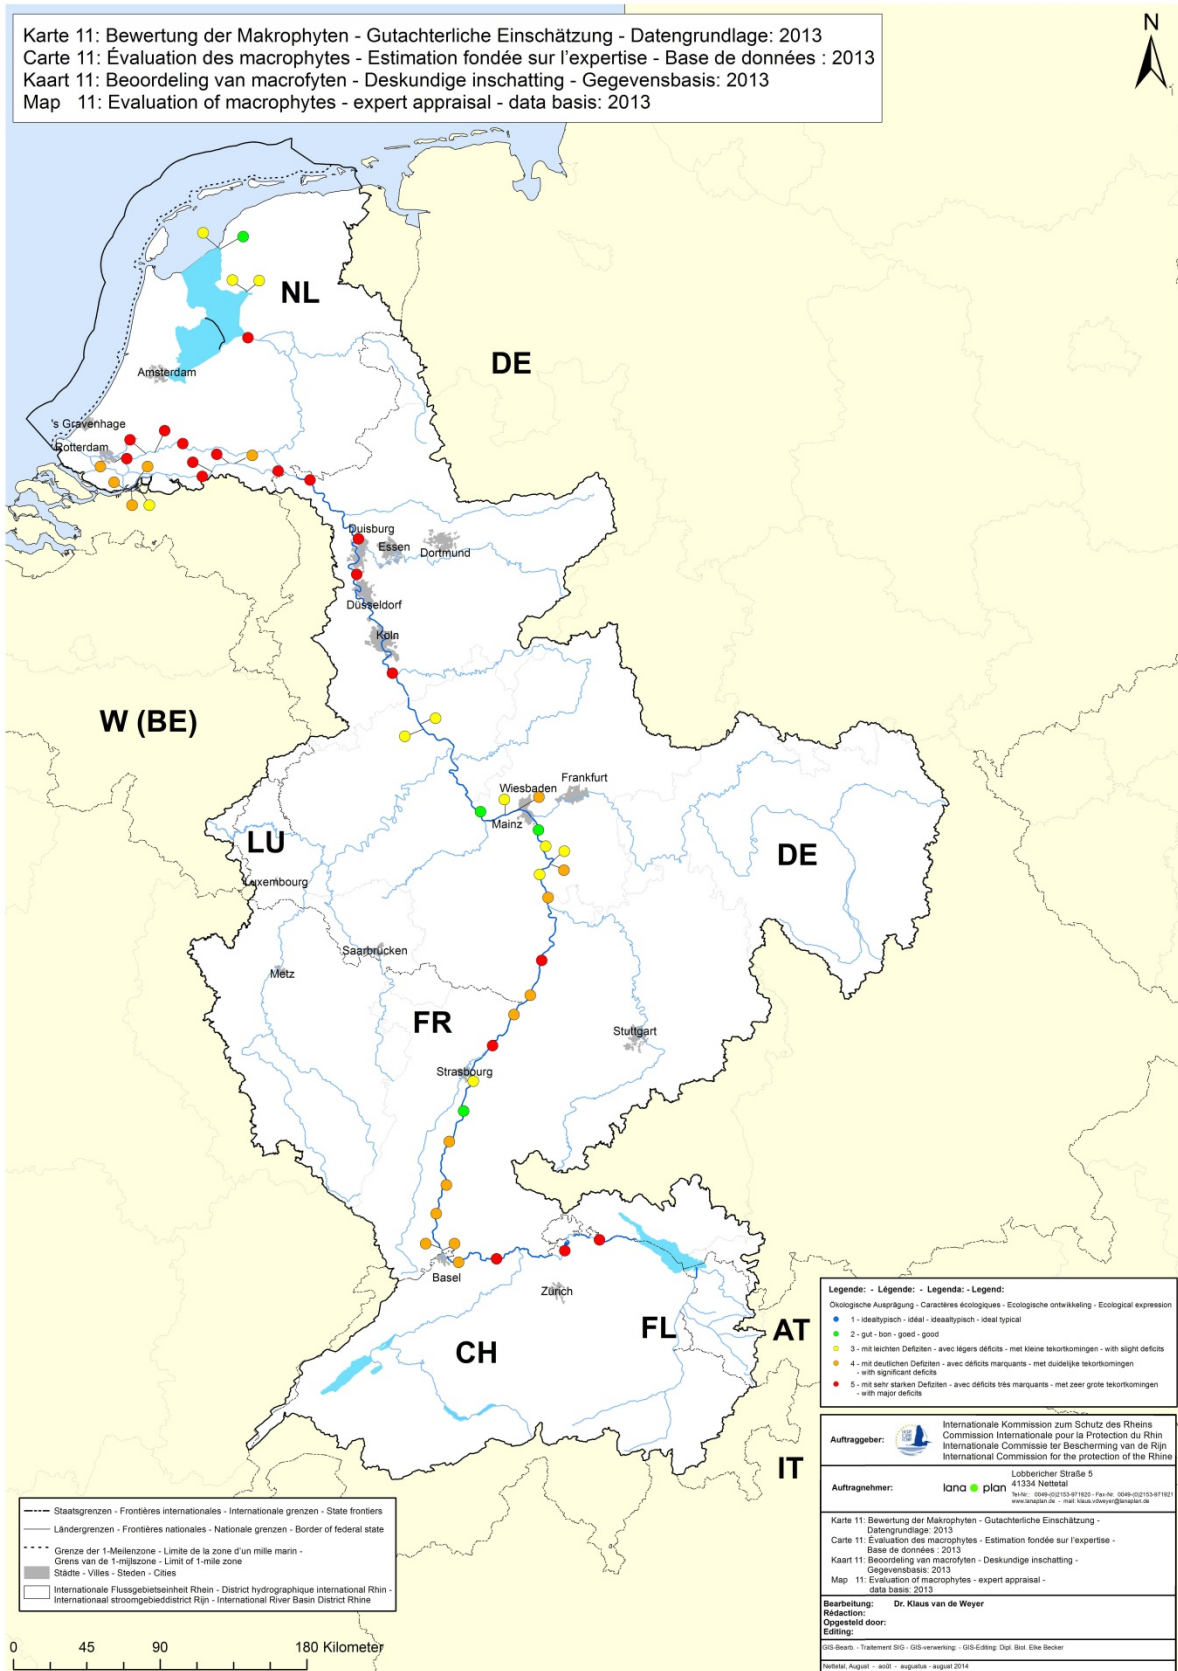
Karte 11: Bewertung der Makrophyten - Gutachterliche Einschätzung - Datengrundlage: 2013
Carte 11: Évaluation des macrophytes - Estimation fondée sur l'expertise - Base de données : 2013
Kaart 11: Beoordeling van macrofyten - Deskundige inschatting - Gegevensbasis: 2013
Map 11: Evaluation of macrophytes - expert appraisal - data basis: 2013

N

NL
DE
Amsterdam
's Gravenhage
Rotterdam
Duisburg
Essen
Dortmund
Düsseldorf
Köln
W (BE)
Wiesbaden
Frankfurt
Mainz
LU
Luxembourg
DE
Saarbrücken
Metz
FR
Stuttgart
Strasbourg
Basel
Zürich
CH
FL
AT
IT

Legende: - Légende: - Legenda: - Legend:
Ökologische Ausprägung - Caractères écologiques - Ecologische ontwikkeling - Ecological expression
1 - idealtypisch - idéal - ideaaltypisch - ideal typical
2 - gut - bon - goed - good
3 - mit leichten Defiziten - avec légers déficits - met kleine tekortkomingen - with slight deficits
4 - mit deutlichen Defiziten - avec déficits marquants - met duidelijke tekortkomingen - with significant deficits
5 - mit sehr starken Defiziten - avec déficits très marquants - met zeer grote tekortkomingen - with major deficits

Auftraggeber: Internationale Kommission zum Schutz des Rheins
Commission Internationale pour la Protection du Rhin
Internationale Commissie ter Bescherming van de Rijn
International Commission for the protection of the Rhine

Auftragnehmer: lana plan Lobbericher Straße 5
41334 Nettetal
Tel-Nr.: 0049-(0)2153-971920 - Fax-Nr.: 0049-(0)2153-971921
www.lanaplan.de - mail: klaus.vdweyer@lanaplan.de

Karte 11: Bewertung der Makrophyten - Gutachterliche Einschätzung - Datengrundlage: 2013
Carte 11: Évaluation des macrophytes - Estimation fondée sur l'expertise - Base de données : 2013
Kaart 11: Beoordeling van macrofyten - Deskundige inschatting - Gegevensbasis: 2013
Map 11: Evaluation of macrophytes - expert appraisal - data basis: 2013

Bearbeitung:
Rédaction:
Opgesteld door:
Editing: Dr. Klaus van de Weyer

GIS-Bearb. - Traitement SIG - GIS-verwerking: - GIS-Editing: Dipl. Biol. Elke Becker

Nettetal, August - août - augustus - august 2014

Staatsgrenzen - Frontières internationales - Internationale grenzen - State frontiers
Ländergrenzen - Frontières nationales - Nationale grenzen - Border of federal state
Grenze der 1-Meilenzone - Limite de la zone d'un mille marin - Grens van de 1-mijlszone - Limit of 1-mile zone
Städte - Villes - Steden - Cities
Internationale Flussgebietseinheit Rhein - District hydrographique international Rhin - Internationaal stroomgebieddistrict Rijn - International River Basin District Rhine

0 45 90 180 Kilometer